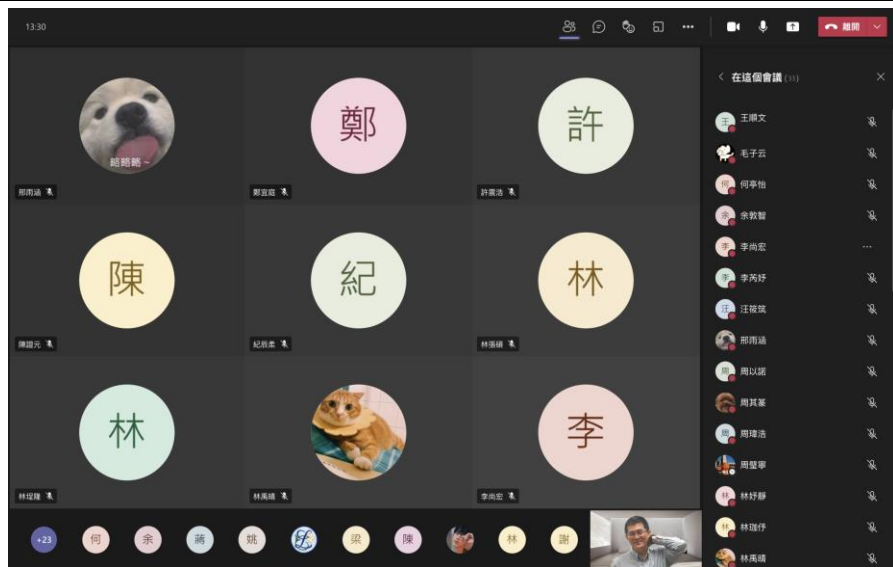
13:30

離開

鄭

許

邢雨涵

鄭宜庭

許震浩

陳

紀

林

陳證元

紀辰柔

林滿禎

林

李

林恆隆

林禹晴

李尚宏

+23 何 余 蔣 姚 梁 陳 林 謝

在這個會議 (33)

王順文
毛子云
何亭怡
余敦智
李尚宏
李芮妤
汪筱筑
邢雨涵
周以諾
周其蓁
周瑋浩
周璽寧
林妤靜
林珈伃
林禹晴